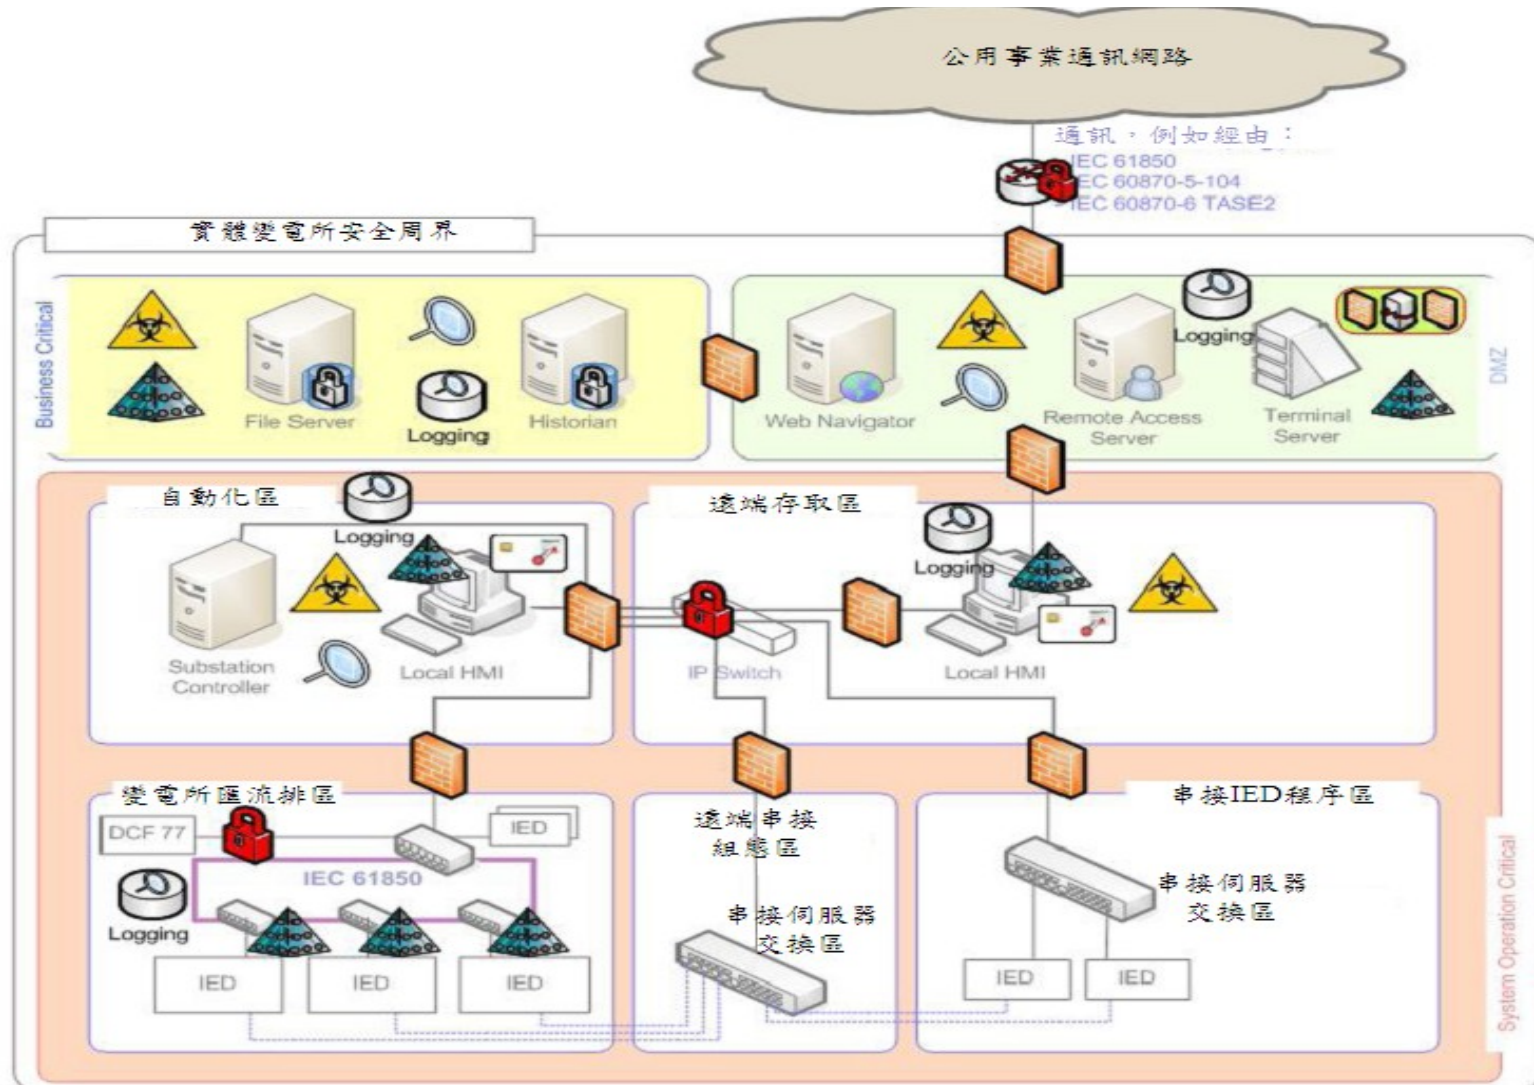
公用事業通訊網路

通訊，例如經由：
IEC 61850
IEC 60870-5-104
IEC 60870-6 TASE2

實體變電所安全周界

Business Critical

File Server
Logging
Historian

Web Navigator
Logging
Remote Access Server
Terminal Server

DMZ

自動化區
Logging
Substation Controller
Local HMI

遠端存取區
Logging
IP Switch
Local HMI

變電所匯流排區
DCF 77
IED
IEC 61850
Logging
IED
IED
IED

遠端串接組態區
串接伺服器交換區

串接IED程序區
串接伺服器交換區
IED
IED

System Operation Critical